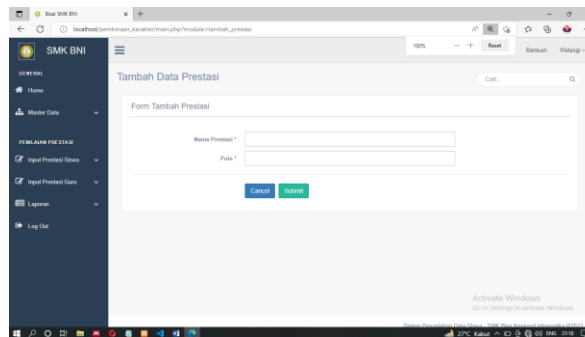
Biai SMK BNI
localhost/pembinaan_karakter/main.php?module=tambah_prestasi
100%
Reset
Bantuan
Walangi

SMK BNI
GENERAL
Home
Master Data
PENILAIAN PRESTASI
Input Prestasi Siswa
Input Prestasi Guru
Laporan
Log Out

Tambah Data Prestasi
Cari...
Form Tambah Prestasi
Nama Prestasi *
Poin *
Cancel
Submit

Activate Windows
Go to Settings to activate Windows.
27°C Kabut